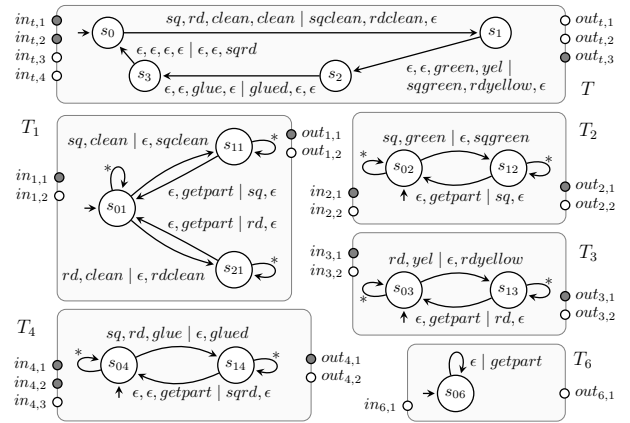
$in_{t,1}$
$in_{t,2}$
$in_{t,3}$
$in_{t,4}$
$s_0$
$sq, rd, clean, clean \mid sqclean, rdclean, \epsilon$
$s_1$
$out_{t,1}$
$out_{t,2}$
$out_{t,3}$
$\epsilon, \epsilon, \epsilon, \epsilon \mid \epsilon, \epsilon, sqrd$
$s_3$
$s_2$
$\epsilon, \epsilon, green, yel \mid$
$sqgreen, rdyellow, \epsilon$
$\epsilon, \epsilon, glue, \epsilon \mid glued, \epsilon, \epsilon$
$T$

$T_1$
$sq, clean \mid \epsilon, sqclean$
$s_{11}$
$*$
$out_{1,1}$
$out_{1,2}$
$*$
$in_{1,1}$
$in_{1,2}$
$s_{01}$
$\epsilon, getpart \mid sq, \epsilon$
$\epsilon, getpart \mid rd, \epsilon$
$rd, clean \mid \epsilon, rdclean$
$s_{21}$
$*$

$sq, green \mid \epsilon, sqgreen$
$T_2$
$*$
$s_{02}$
$s_{12}$
$*$
$in_{2,1}$
$in_{2,2}$
$\epsilon, getpart \mid sq, \epsilon$
$out_{2,1}$
$out_{2,2}$

$in_{3,1}$
$in_{3,2}$
$rd, yel \mid \epsilon, rdyellow$
$T_3$
$s_{03}$
$s_{13}$
$*$
$*$
$\epsilon, getpart \mid rd, \epsilon$
$out_{3,1}$
$out_{3,2}$

$T_4$
$sq, rd, glue \mid \epsilon, glued$
$*$
$s_{04}$
$s_{14}$
$*$
$in_{4,1}$
$in_{4,2}$
$in_{4,3}$
$\epsilon, \epsilon, getpart \mid sqrd, \epsilon$
$out_{4,1}$
$out_{4,2}$

$\epsilon \mid getpart$
$T_6$
$s_{06}$
$in_{6,1}$
$out_{6,1}$